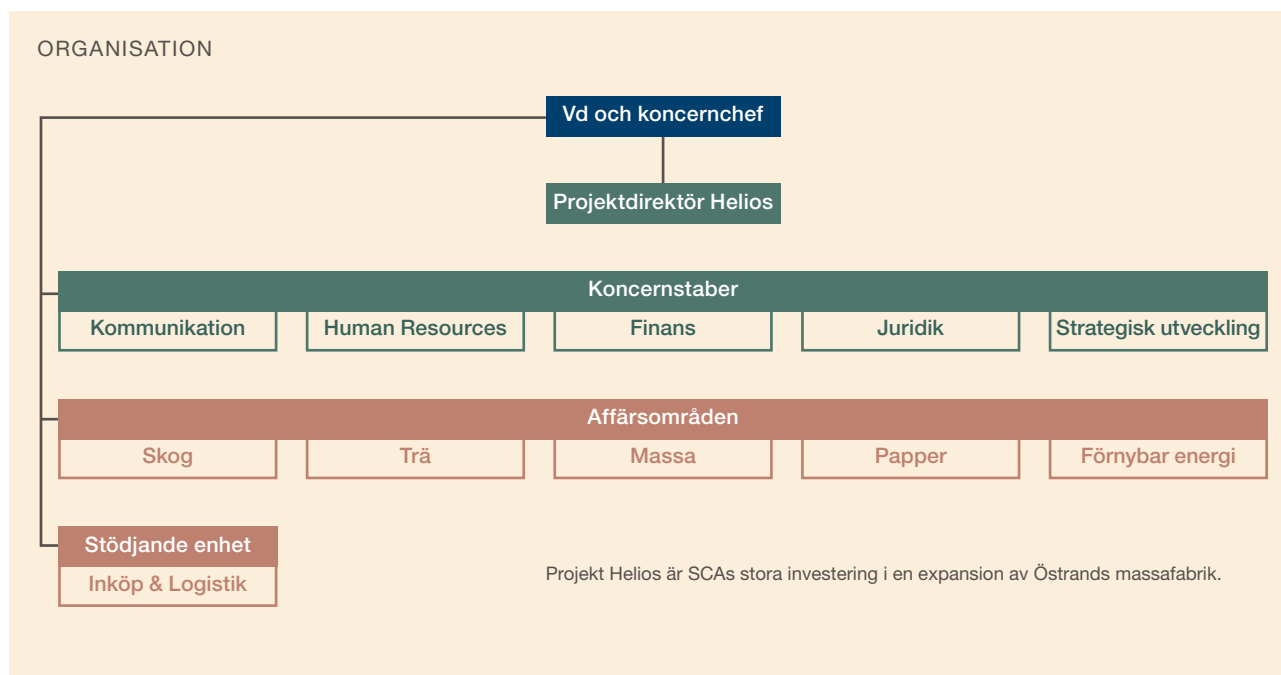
ORGANISATION

Vd och koncernchef

Projektdirektör Helios

Koncernstaber

Kommunikation

Human Resources

Finans

Juridik

Strategisk utveckling

Affärsområden

Skog

Trä

Massa

Papper

Förnybar energi

Stödjande enhet

Inköp & Logistik

Projekt Helios är SCAs stora investering i en expansion av Östrands massafabrik.